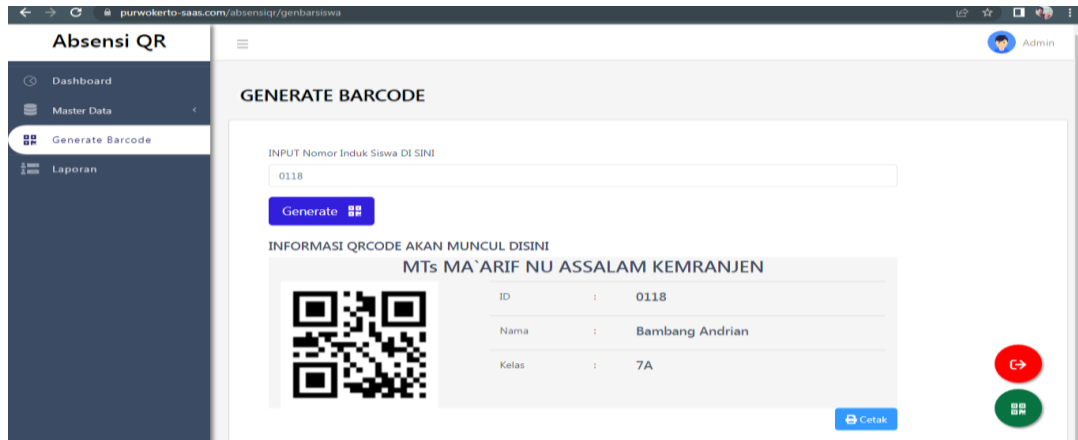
purwokerto-saas.com/absensiqr/genbarsiswa

Absensi QR

Admin

Dashboard

Master Data

Generate Barcode

Laporan

GENERATE BARCODE

INPUT Nomor Induk Siswa DI SINI

0118

Generate

INFORMASI QRCODE AKAN MUNCUL DISINI

MTs MA`ARIF NU ASSALAM KEMRANJEN

| | | |
|---|---|---|
| ID | : | 0118 |
| Nama | : | Bambang Andrian |
| Kelas | : | 7A |

Cetak